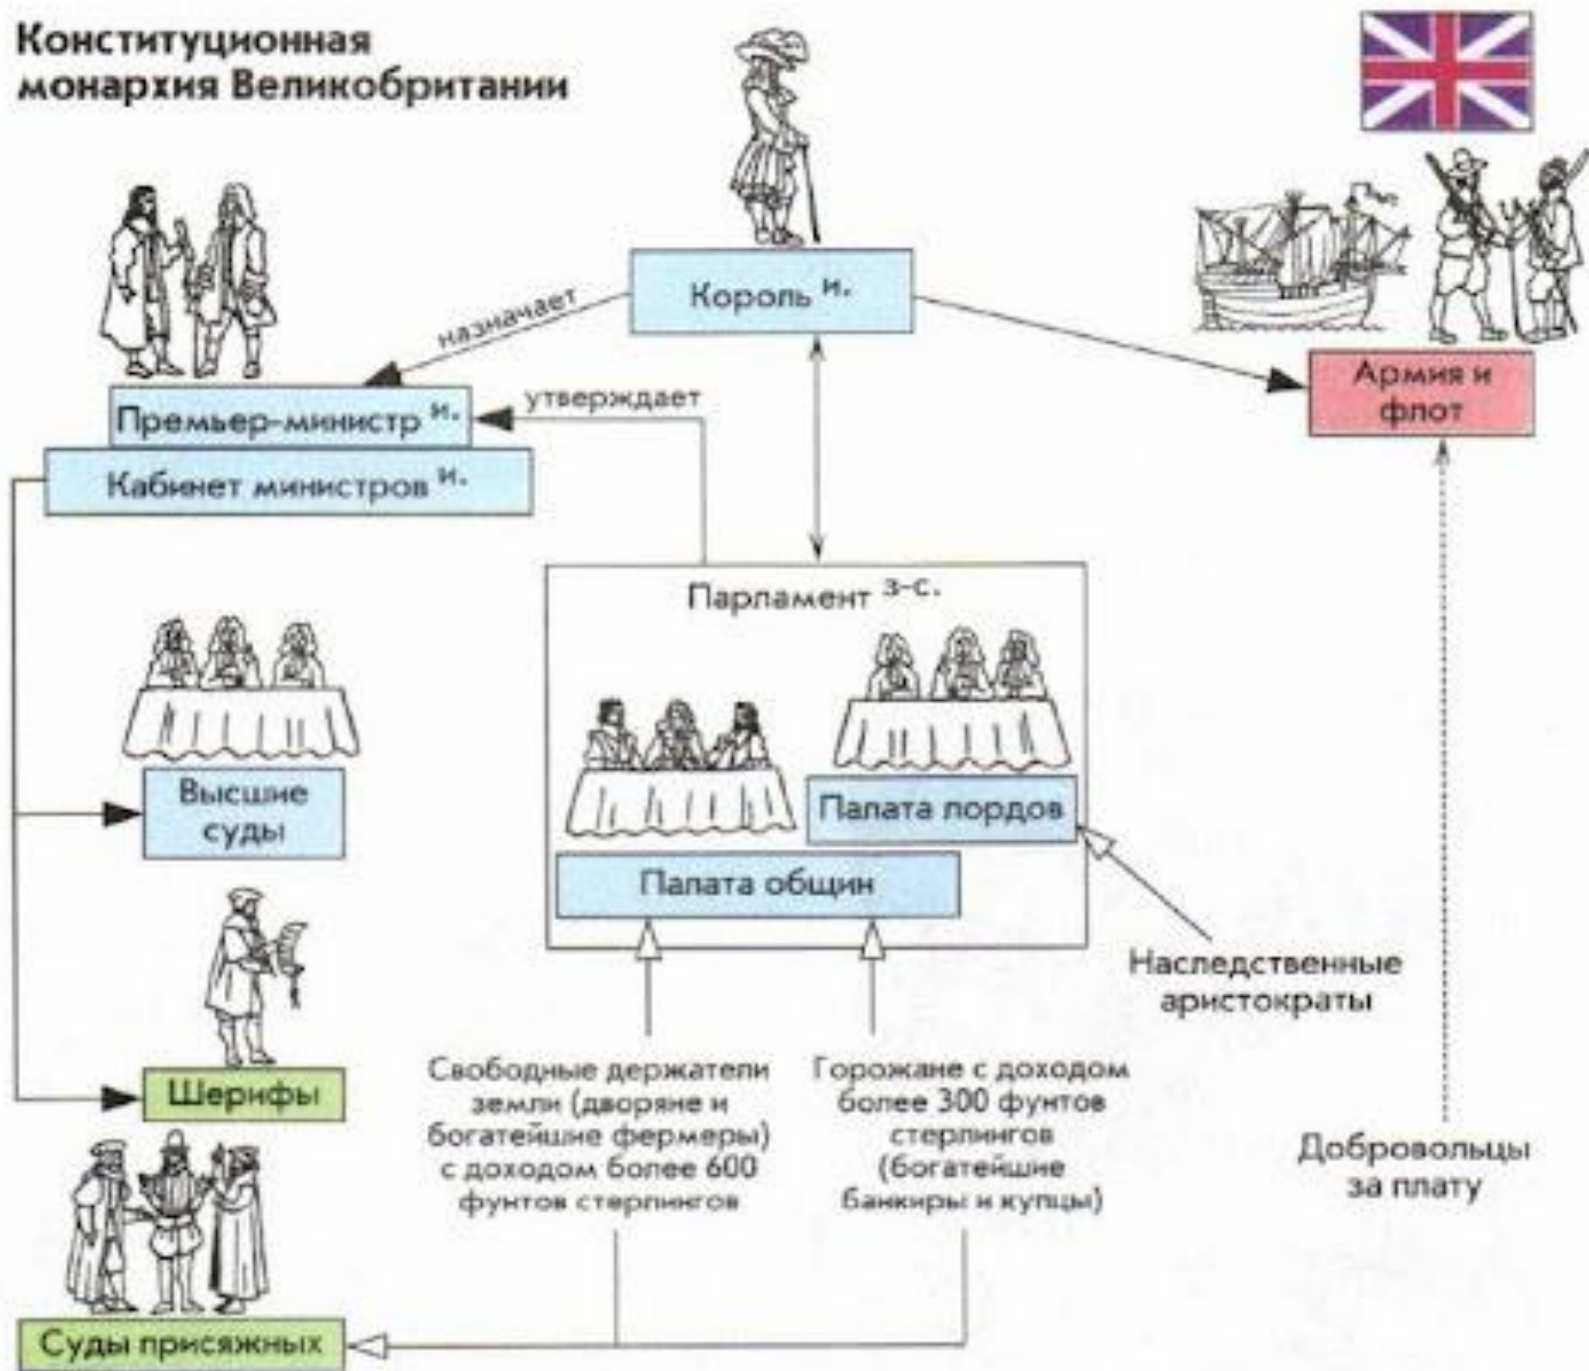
Конституционная монархия Великобритании

Король $^{и.}$

назначает

Премьер-министр $^{и.}$

утверждает

Кабинет министров $^{и.}$

Армия и флот

Парламент $^{з-с.}$

Высшие суды

Палата лордов

Палата общин

Шерифы

Наследственные аристократы

Свободные держатели земли (дворяне и богатейшие фермеры) с доходом более 600 фунтов стерлингов

Горожане с доходом более 300 фунтов стерлингов (богатейшие банкиры и купцы)

Добровольцы за плату

Суды присяжных